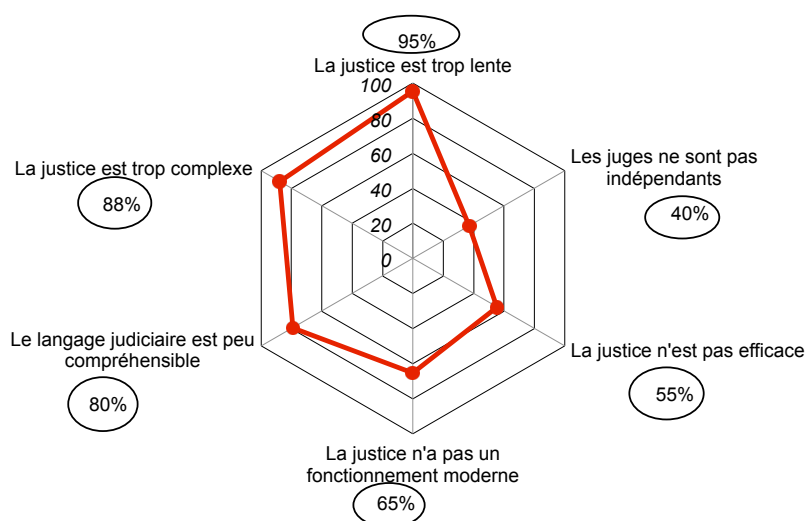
95%
La justice est trop lente

100
80
60
40
20
0

Les juges ne sont pas indépendants
40%

La justice est trop complexe
88%

Le langage judiciaire est peu compréhensible
80%

La justice n'est pas efficace
55%

La justice n'a pas un fonctionnement moderne
65%